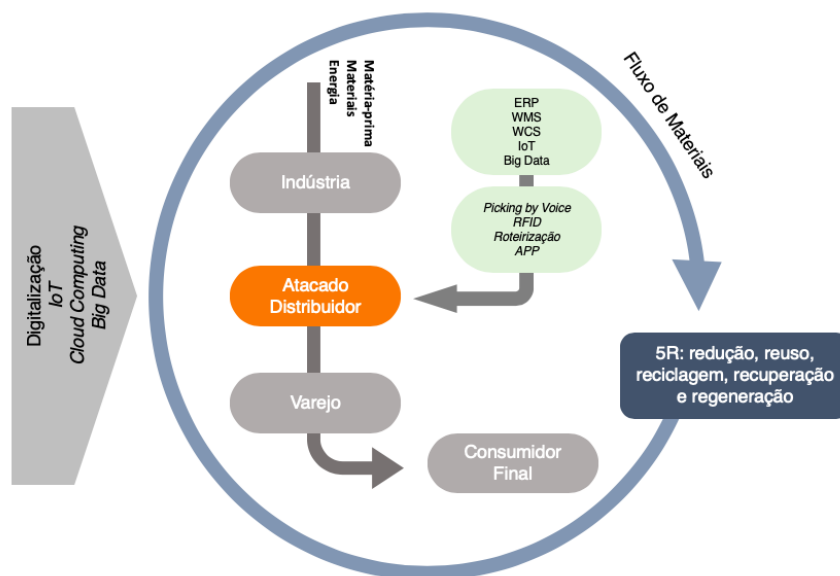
Digitalização
IoT
Cloud Computing
Big Data

Matéria-prima
Materiais
Energia

ERP
WMS
WCS
IoT
Big Data

Picking by Voice
RFID
Roteirização
APP

Fluxo de Materiais

Indústria

Atacado
Distribuidor

Varejo

Consumidor
Final

5R: redução, reuso, reciclagem, recuperação e regeneração